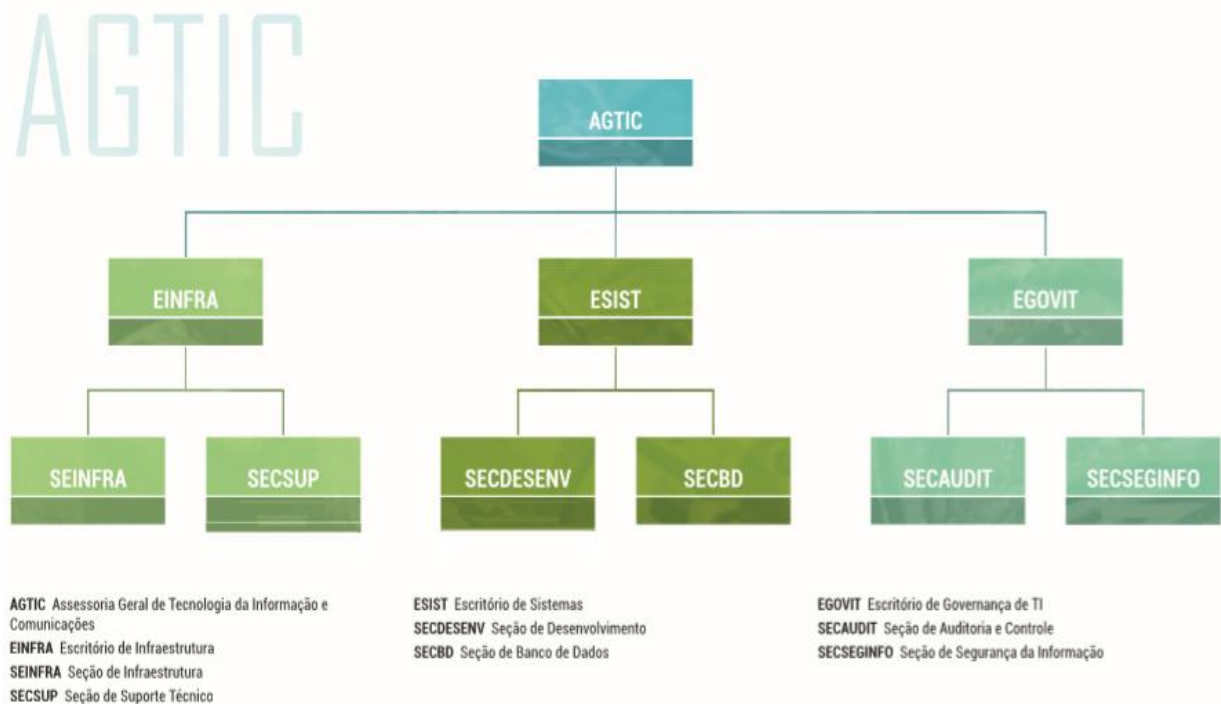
AGTIC

AGTIC

EINFRA

ESIST

EGOVIT

SEINFRA

SECSUP

SECDESENV

SECBD

SECAUDIT

SECSEGINFO

**AGTIC** Assessoria Geral de Tecnologia da Informação e Comunicações
**EINFRA** Escritório de Infraestrutura
**SEINFRA** Seção de Infraestrutura
**SECSUP** Seção de Suporte Técnico

**ESIST** Escritório de Sistemas
**SECDESENV** Seção de Desenvolvimento
**SECBD** Seção de Banco de Dados

**EGOVIT** Escritório de Governança de TI
**SECAUDIT** Seção de Auditoria e Controle
**SECSEGINFO** Seção de Segurança da Informação